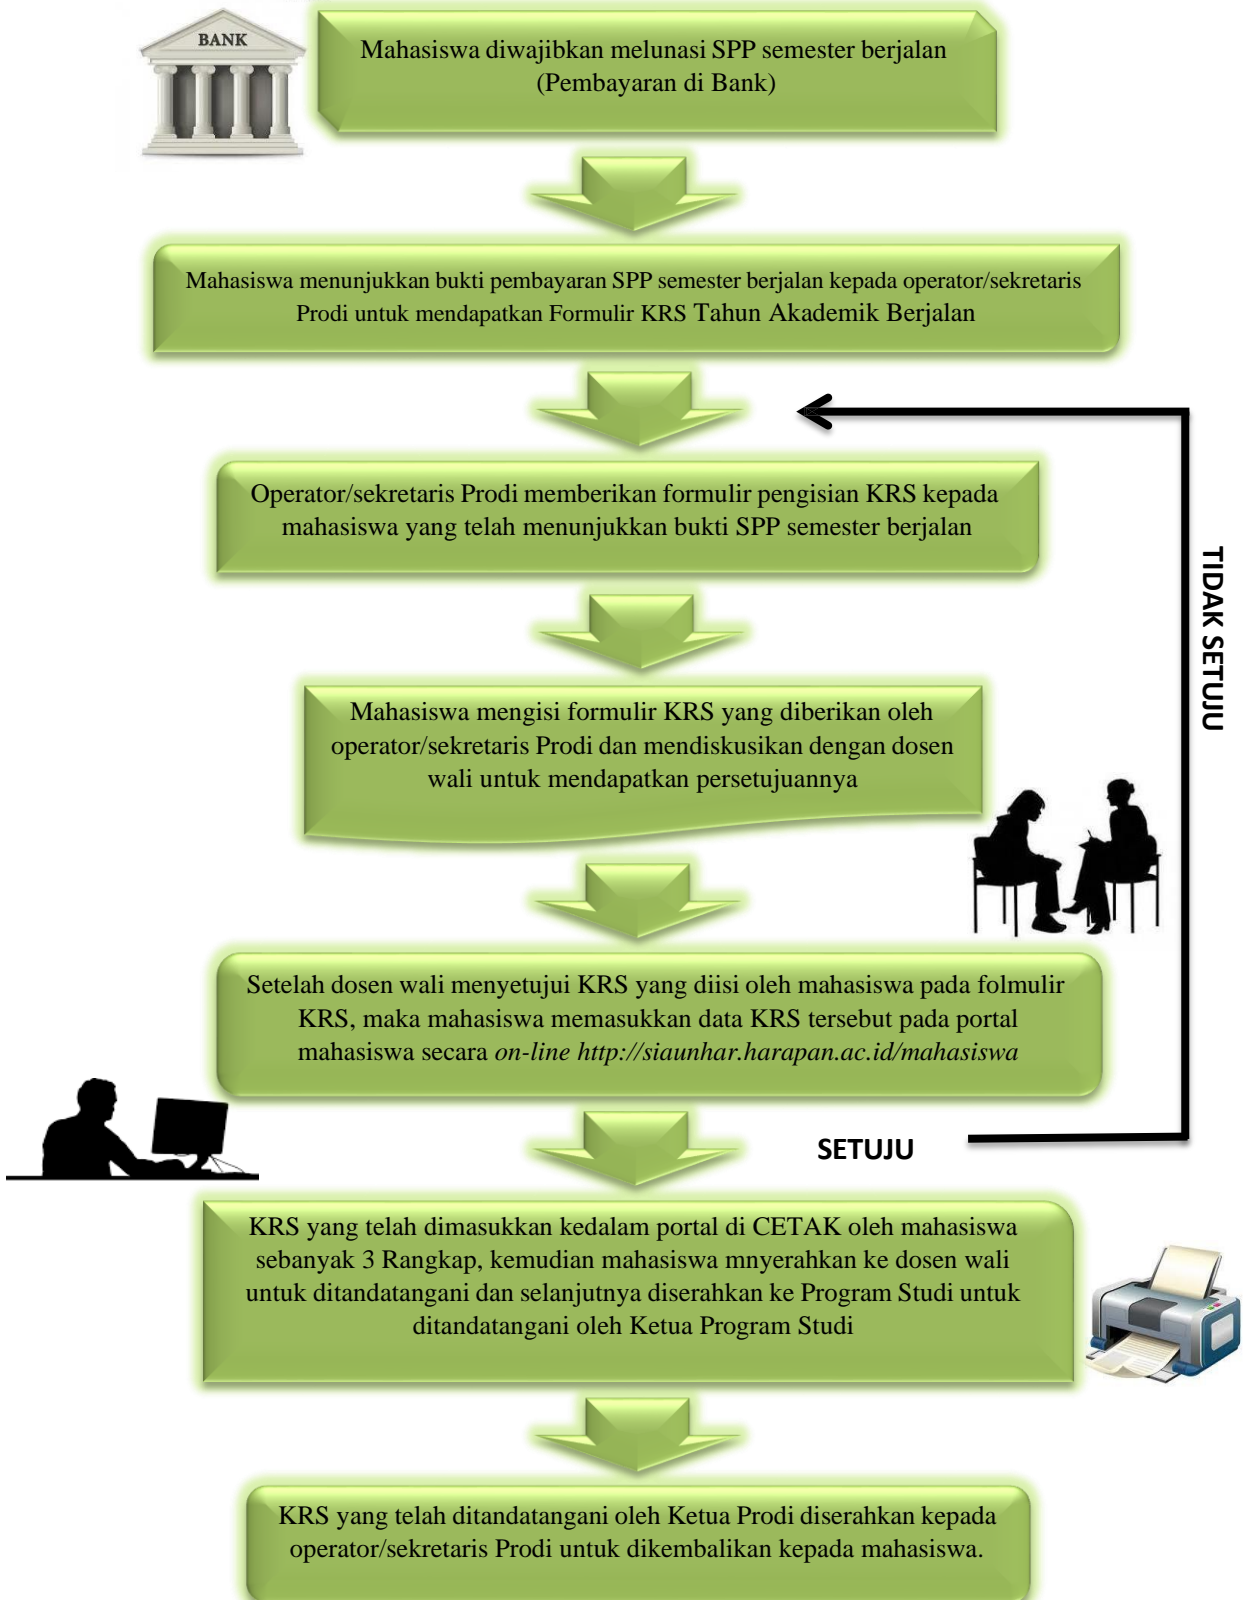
BANK

Mahasiswa diwajibkan melunasi SPP semester berjalan (Pembayaran di Bank)

Mahasiswa menunjukkan bukti pembayaran SPP semester berjalan kepada operator/sekretaris Prodi untuk mendapatkan Formulir KRS Tahun Akademik Berjalan

Operator/sekretaris Prodi memberikan formulir pengisian KRS kepada mahasiswa yang telah menunjukkan bukti SPP semester berjalan

TIDAK SETUJU

Mahasiswa mengisi formulir KRS yang diberikan oleh operator/sekretaris Prodi dan mendiskusikan dengan dosen wali untuk mendapatkan persetujuannya

Setelah dosen wali menyetujui KRS yang diisi oleh mahasiswa pada folmulir KRS, maka mahasiswa memasukkan data KRS tersebut pada portal mahasiswa secara *on-line http://siaunhar.harapan.ac.id/mahasiswa*

SETUJU

KRS yang telah dimasukkan kedalam portal di CETAK oleh mahasiswa sebanyak 3 Rangkap, kemudian mahasiswa mnyerahkan ke dosen wali untuk ditandatangani dan selanjutnya diserahkan ke Program Studi untuk ditandatangani oleh Ketua Program Studi

KRS yang telah ditandatangani oleh Ketua Prodi diserahkan kepada operator/sekretaris Prodi untuk dikembalikan kepada mahasiswa.